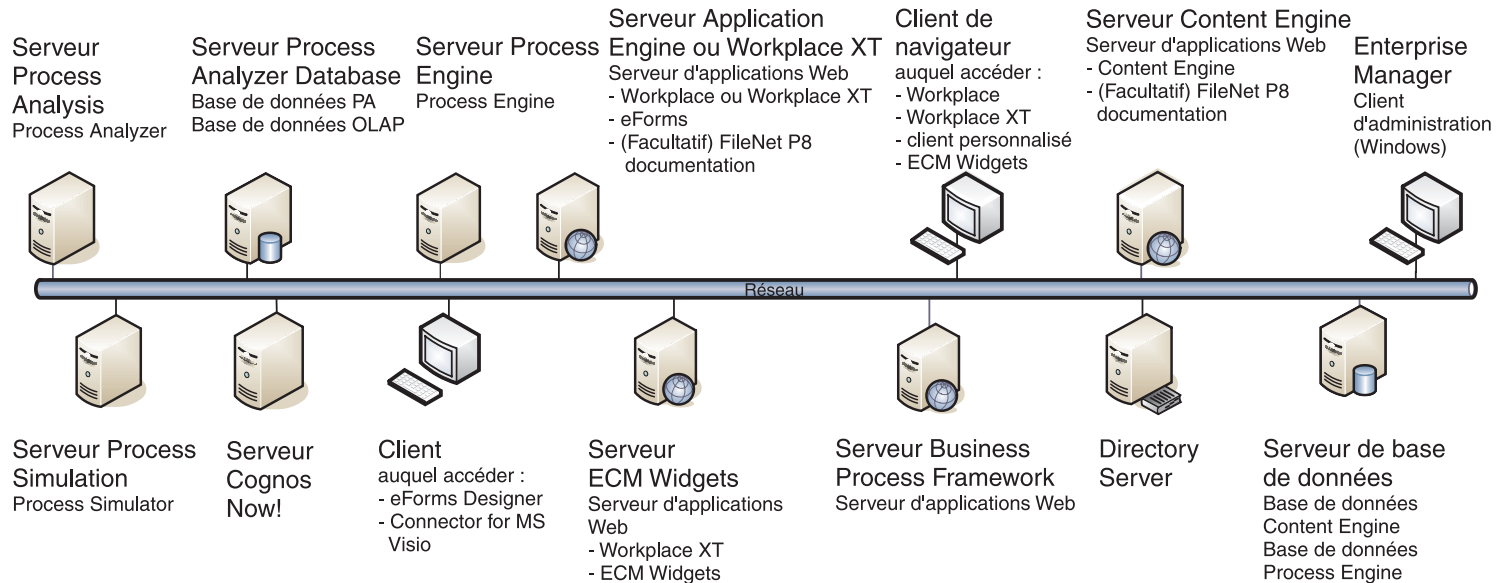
Serveur Process Analysis
Process Analyzer

Serveur Process Analyzer Database
Base de données PA
Base de données OLAP

Serveur Process Engine
Process Engine

Serveur Application Engine ou Workplace XT
Serveur d'applications Web
- Workplace ou Workplace XT
- eForms
- (Facultatif) FileNet P8 documentation

Client de navigateur
auquel accéder :
- Workplace
- Workplace XT
- client personnalisé
- ECM Widgets

Serveur Content Engine
Serveur d'applications Web
- Content Engine
- (Facultatif) FileNet P8 documentation

Enterprise Manager
Client d'administration (Windows)

Réseau

Serveur Process Simulation
Process Simulator

Serveur Cognos Now!

Client
auquel accéder :
- eForms Designer
- Connector for MS Visio

Serveur ECM Widgets
Serveur d'applications Web
- Workplace XT
- ECM Widgets

Serveur Business Process Framework
Serveur d'applications Web

Directory Server

Serveur de base de données
Base de données Content Engine
Base de données Process Engine